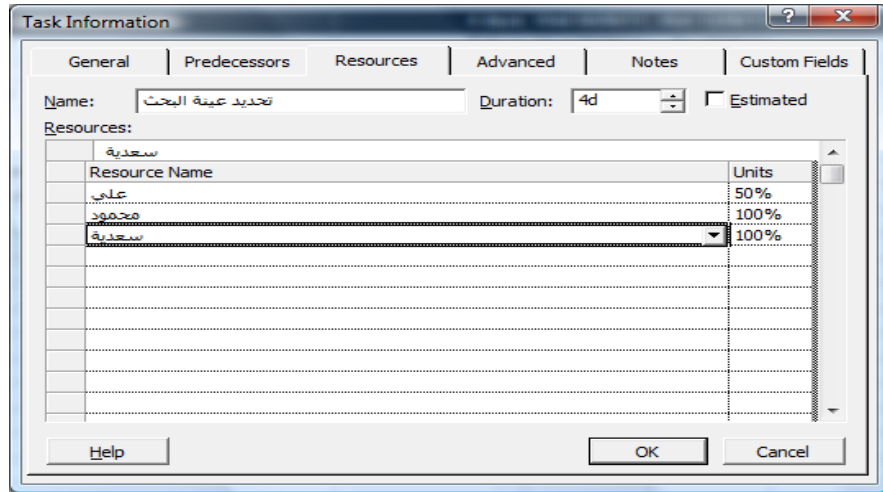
Task Information

General | Predecessors | Resources | Advanced | Notes | Custom Fields

Name: تحديد عينة البحث
Duration: 4d
Estimated

Resources:

سعدية

| Resource Name | Units |
|---|---|
| علي | 50% |
| محمود | 100% |
| سعدية | 100% |

Help
OK
Cancel